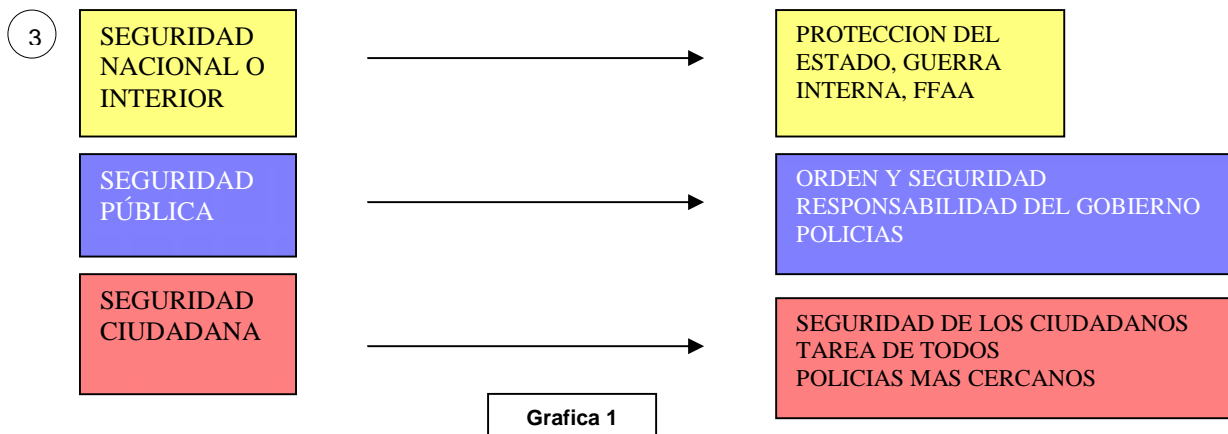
3

SEGURIDAD NACIONAL O INTERIOR

PROTECCION DEL ESTADO, GUERRA INTERNA, FFAA

SEGURIDAD PÚBLICA

ORDEN Y SEGURIDAD
RESPONSABILIDAD DEL GOBIERNO
POLICIAS

SEGURIDAD CIUDADANA

SEGURIDAD DE LOS CIUDADANOS
TAREA DE TODOS
POLICIAS MAS CERCANOS

Grafica 1